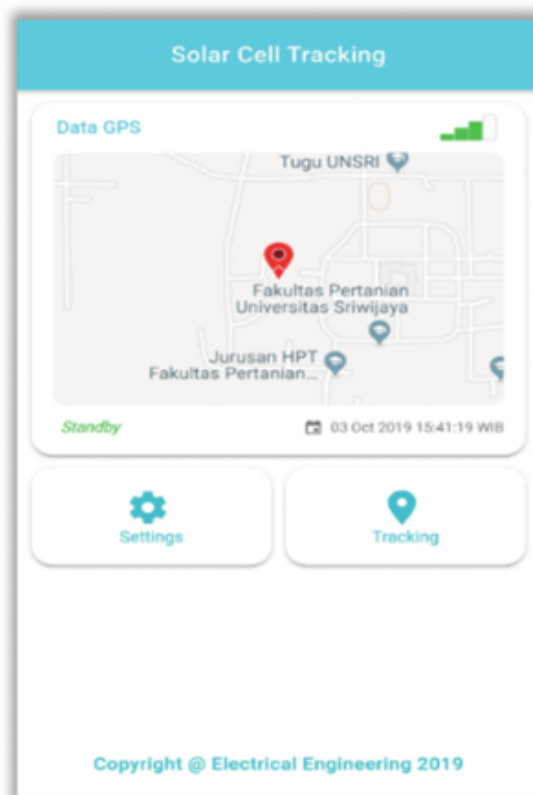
Solar Cell Tracking

Data GPS

Tugu UNSRI

Fakultas Pertanian
Universitas Sriwijaya

Jurusan HPT
Fakultas Pertanian...

Standby

03 Oct 2019 15:41:19 WIB

Settings

Tracking

Copyright @ Electrical Engineering 2019